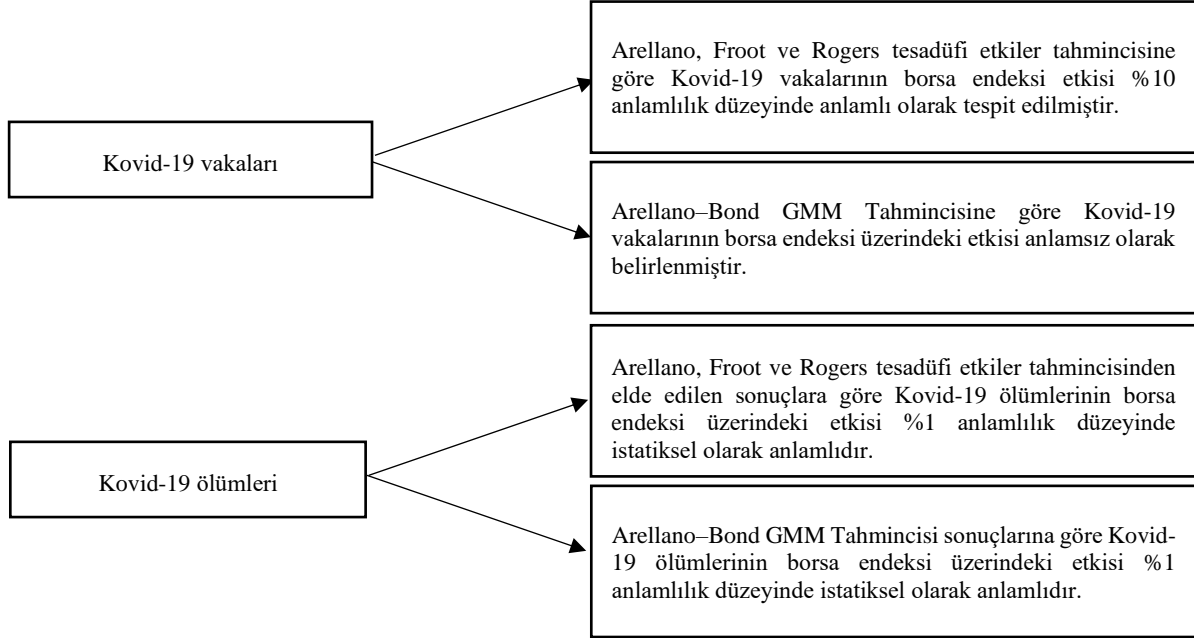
Kovid-19 vakaları

Arellano, Froot ve Rogers tesadüfi etkiler tahmincisine göre Kovid-19 vakalarının borsa endeksi etkisi %10 anlamlılık düzeyinde anlamlı olarak tespit edilmiştir.

Arellano–Bond GMM Tahmincisine göre Kovid-19 vakalarının borsa endeksi üzerindeki etkisi anlamsız olarak belirlenmiştir.

Kovid-19 ölümleri

Arellano, Froot ve Rogers tesadüfi etkiler tahmincisinden elde edilen sonuçlara göre Kovid-19 ölümlerinin borsa endeksi üzerindeki etkisi %1 anlamlılık düzeyinde istatiksel olarak anlamlıdır.

Arellano–Bond GMM Tahmincisi sonuçlarına göre Kovid-19 ölümlerinin borsa endeksi üzerindeki etkisi %1 anlamlılık düzeyinde istatiksel olarak anlamlıdır.